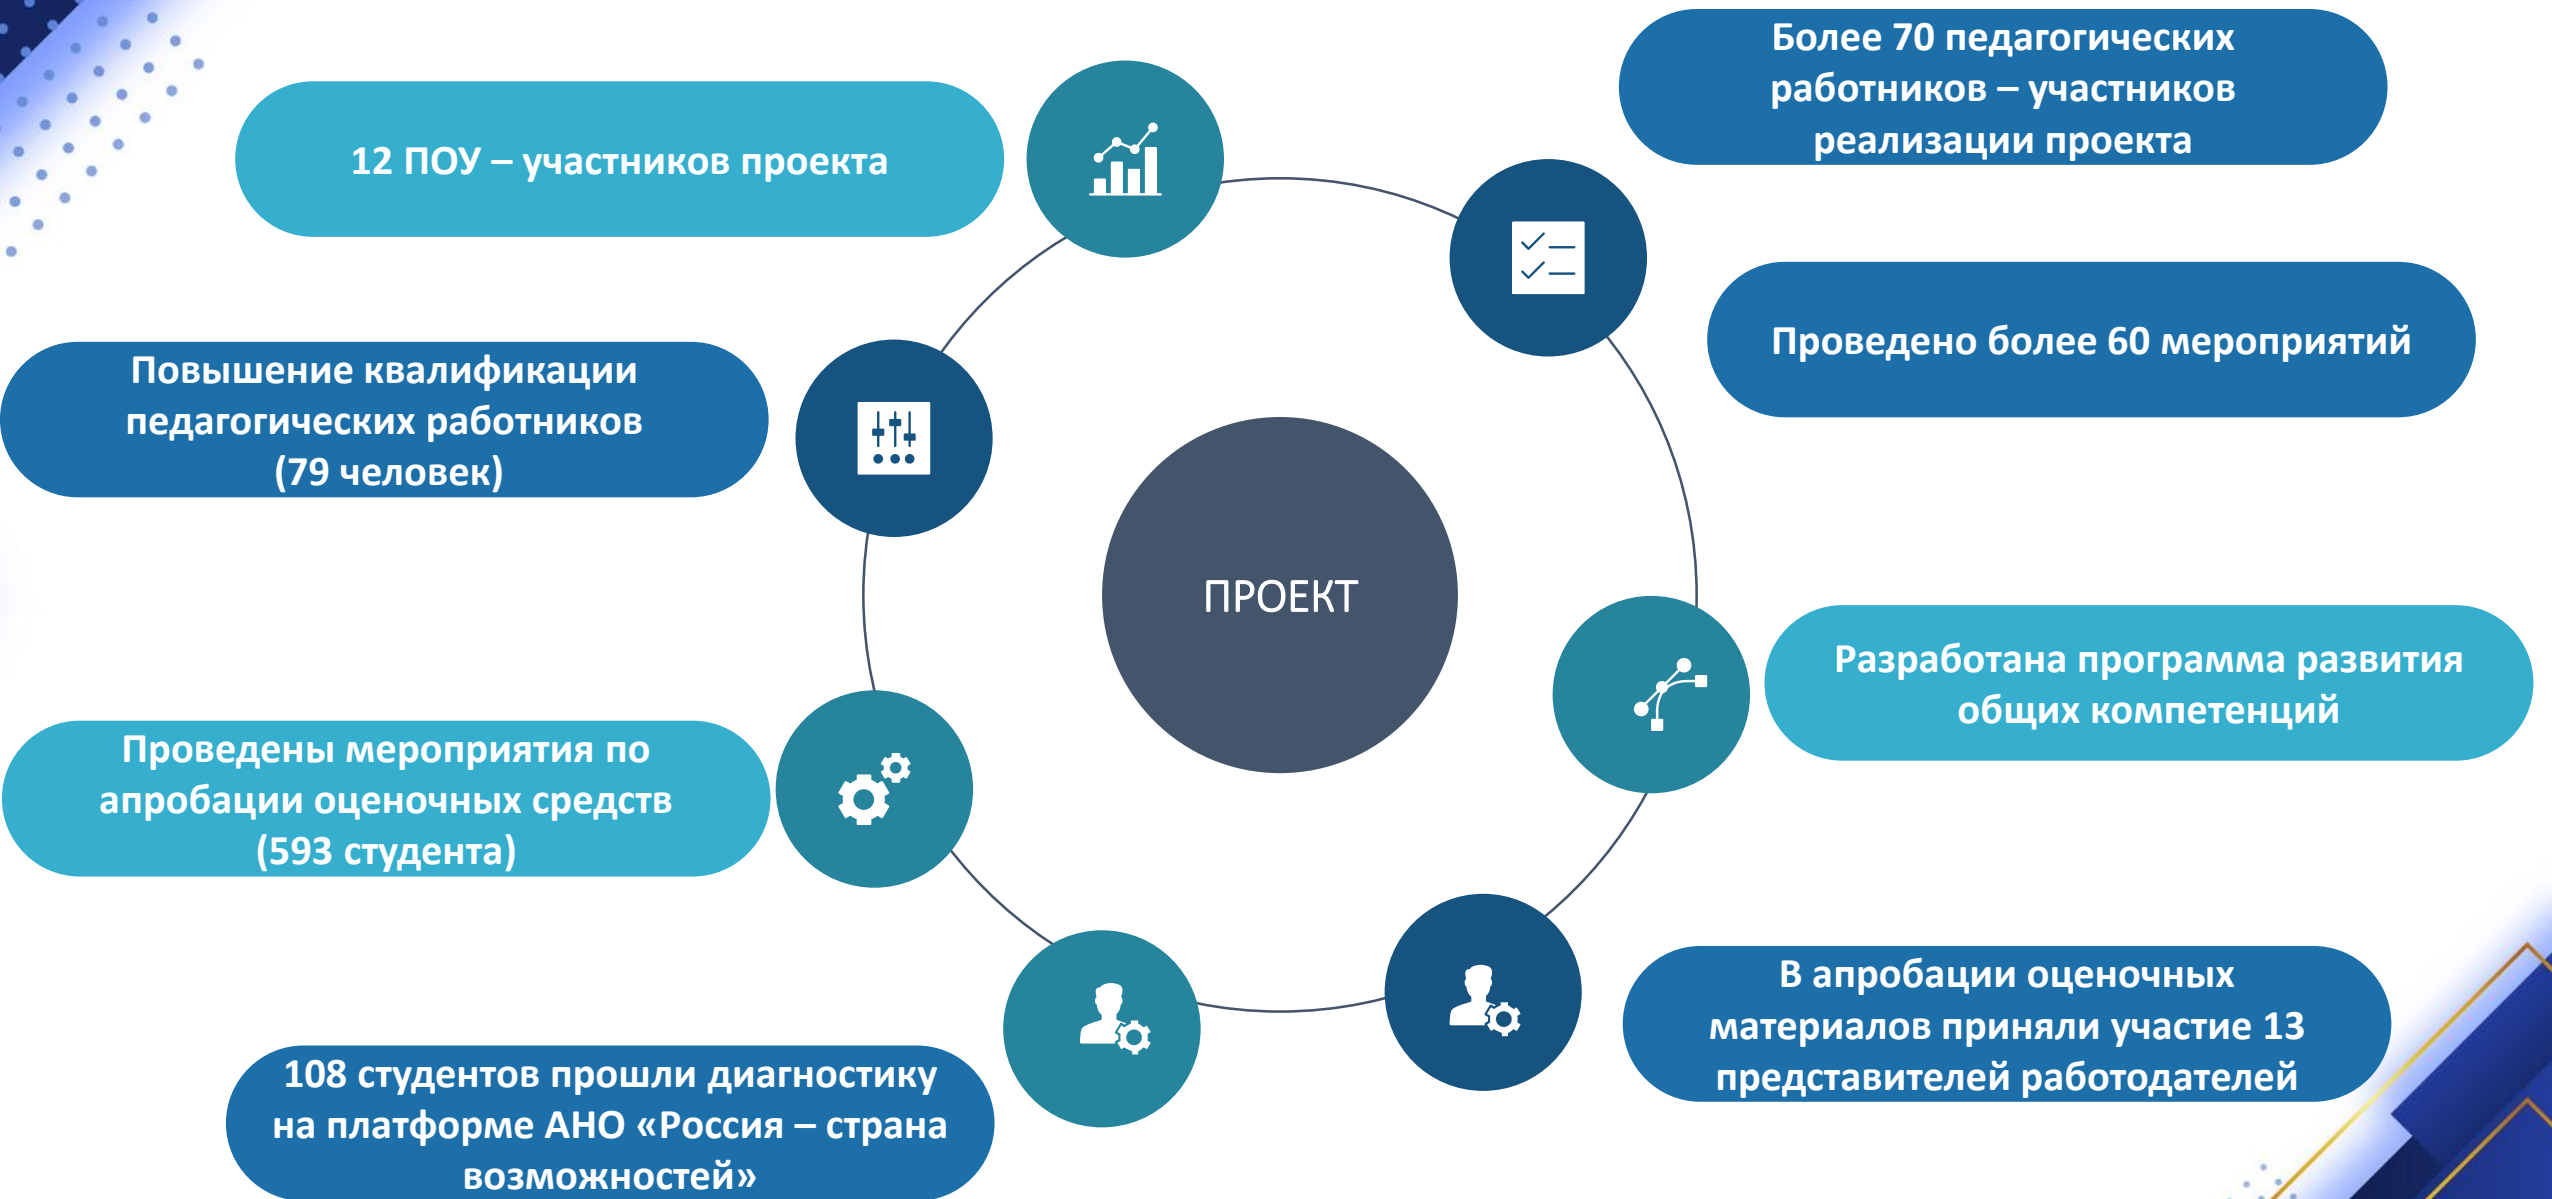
12 ПОУ – участников проекта

Более 70 педагогических работников – участников реализации проекта

Проведено более 60 мероприятий

Повышение квалификации педагогических работников (79 человек)

ПРОЕКТ

Разработана программа развития общих компетенций

Проведены мероприятия по апробации оценочных средств (593 студента)

В апробации оценочных материалов приняли участие 13 представителей работодателей

108 студентов прошли диагностику на платформе АНО «Россия – страна возможностей»